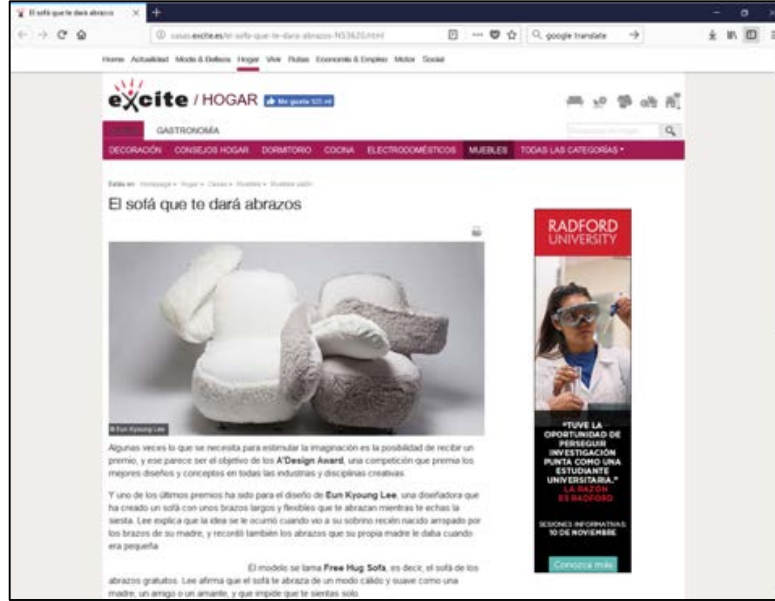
El sofá que te dará abrazos

casas.excite.es/el-sofa-que-te-dara-abrazos-N53620.html

google translate

Home Actualidad Moda & Belleza Hogar Vivir Rutas Economía & Empleo Motor Social

excite / HOGAR Me gusta 521 mil

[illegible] GASTRONOMÍA

DECORACIÓN CONSEJOS HOGAR DORMITORIO COCINA ELECTRODOMÉSTICOS MUEBLES TODAS LAS CATEGORÍAS

Estás en: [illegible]

El sofá que te dará abrazos

© Eun Kyoung Lee

Algunas veces lo que se necesita para estimular la imaginación es la posibilidad de recibir un premio, y ese parece ser el objetivo de los A'Design Award, una competición que premia los mejores diseños y conceptos en todas las industrias y disciplinas creativas.

Y uno de los últimos premios ha sido para el diseño de Eun Kyoung Lee, una diseñadora que ha creado un sofá con unos brazos largos y flexibles que te abrazan mientras te echas la siesta. Lee explica que la idea se le ocurrió cuando vio a su sobrino recién nacido arropado por los brazos de su madre, y recordó también los abrazos que su propia madre le daba cuando era pequeña.

El modelo se llama Free Hug Sofa, es decir, el sofá de los abrazos gratuitos. Lee afirma que el sofá te abraza de un modo cálido y suave como una madre, un amigo o un amante, y que impide que te sientas solo.

RADFORD UNIVERSITY

"TUVE LA OPORTUNIDAD DE PERSEGUIR INVESTIGACIÓN PUNTA COMO UNA ESTUDIANTE UNIVERSITARIA." LA RAZÓN ES RADFORD

SESIONES INFORMATIVAS: 10 DE NOVIEMBRE

Conozca más